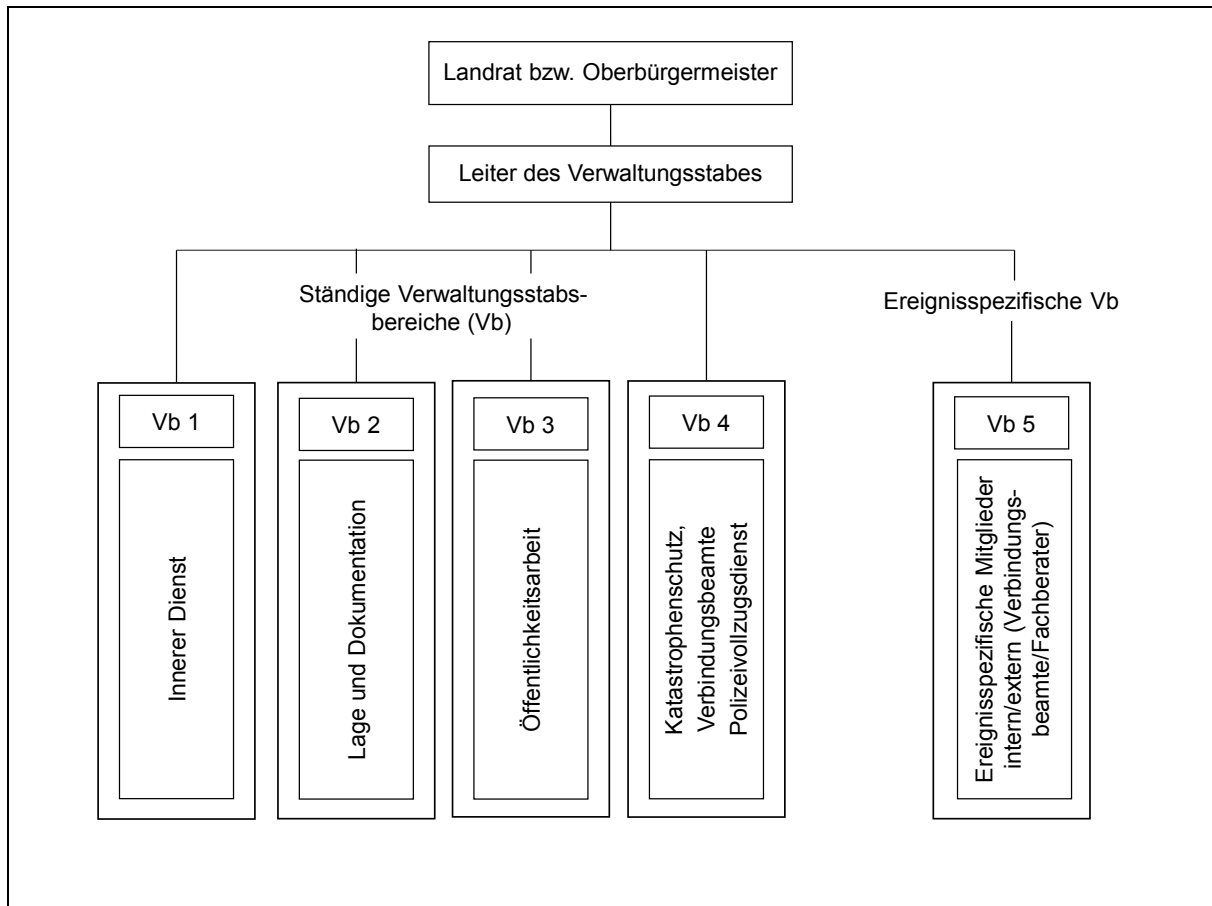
Landrat bzw. Oberbürgermeister

Leiter des Verwaltungsstabes

Ständige Verwaltungsstabsbereiche (Vb)

Ereignisspezifische Vb

Vb 1

Innerer Dienst

Vb 2

Lage und Dokumentation

Vb 3

Öffentlichkeitsarbeit

Vb 4

Katastrophenschutz, Verbindungsbeamte Polizeivollzugsdienst

Vb 5

Ereignisspezifische Mitglieder intern/extern (Verbindungsbeamte/Fachberater)